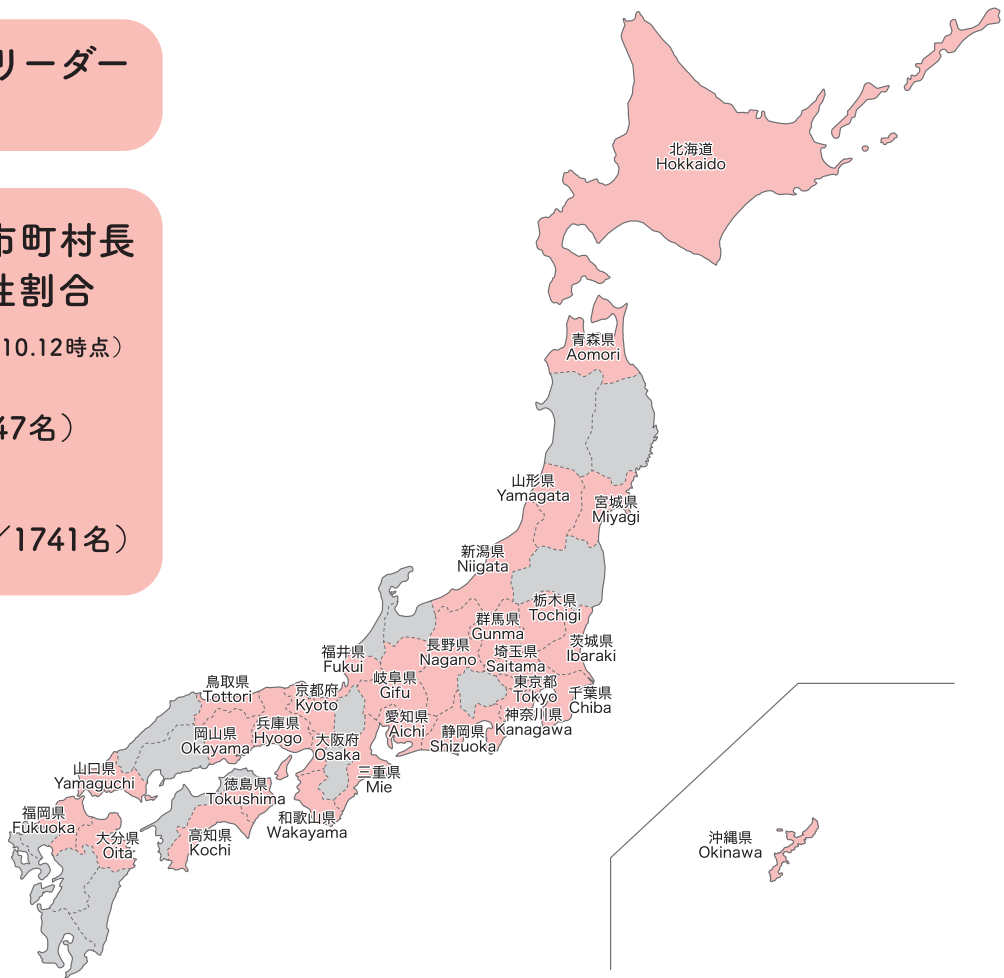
リーダー

市町村長
性割合

10.12時点）

47名）

／1741名）

北海道
Hokkaido

青森県
Aomori

山形県
Yamagata

宮城県
Miyagi

新潟県
Niigata

栃木県
Tochigi

群馬県
Gunma

茨城県
Ibaraki

福井県
Fukui

長野県
Nagano

埼玉県
Saitama

鳥取県
Tottori

京都府
Kyoto

岐阜県
Gifu

東京都
Tokyo

千葉県
Chiba

岡山県
Okayama

兵庫県
Hyogo

愛知県
Aichi

神奈川県
Kanagawa

大阪府
Osaka

静岡県
Shizuoka

山口県
Yamaguchi

徳島県
Tokushima

三重県
Mie

福岡県
Fukuoka

和歌山県
Wakayama

大分県
Oita

高知県
Kochi

沖縄県
Okinawa